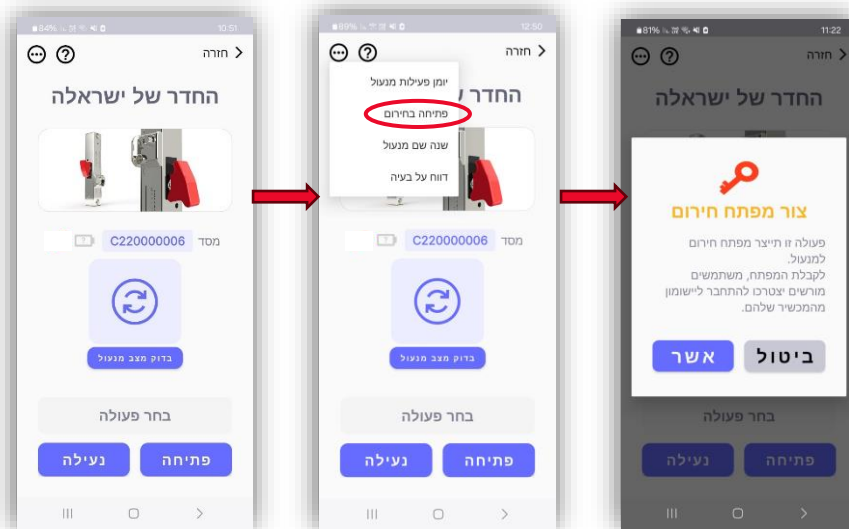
84% 10:51

חזרה

החדר של ישראלה

מסד C220000006

בדוק מצב מנעול

בחר פעולה

פתיחה נעילה

89% 12:50

חזרה

יומן פעילות מנעול
פתיחה בחירום
שנה שם מנעול
דווח על בעיה

החדר של

מסד C220000006

בדוק מצב מנעול

בחר פעולה

פתיחה נעילה

81% 11:22

חזרה

החדר של ישראלה

צור מפתח חירום

פעולה זו תייצר מפתח חירום למנעול.
לקבלת המפתח, משתמשים מורשים יצטרכו להתחבר ליישומון מהמכשיר שלהם.

ביטול אשר

בחר פעולה

פתיחה נעילה